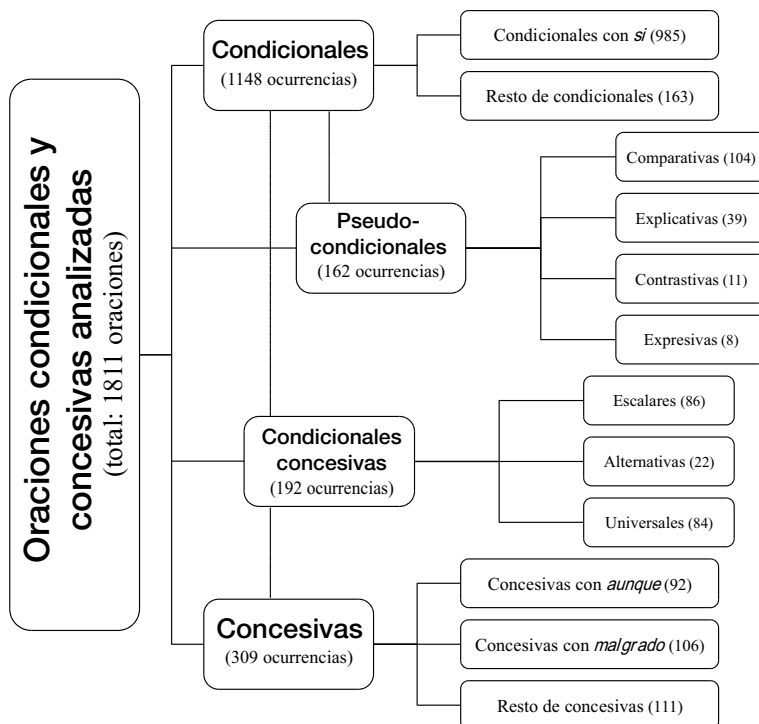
Oraciones condicionales y concesivas analizadas
(total: 1811 oraciones)

Condicionales
(1148 ocurrencias)

Condicionales con *si* (985)

Resto de condicionales (163)

Pseudo-condicionales
(162 ocurrencias)

Comparativas (104)

Explicativas (39)

Contrastivas (11)

Expresivas (8)

Condicionales concesivas
(192 ocurrencias)

Escalares (86)

Alternativas (22)

Universales (84)

Concesivas
(309 ocurrencias)

Concesivas con *aunque* (92)

Concesivas con *malgrado* (106)

Resto de concesivas (111)